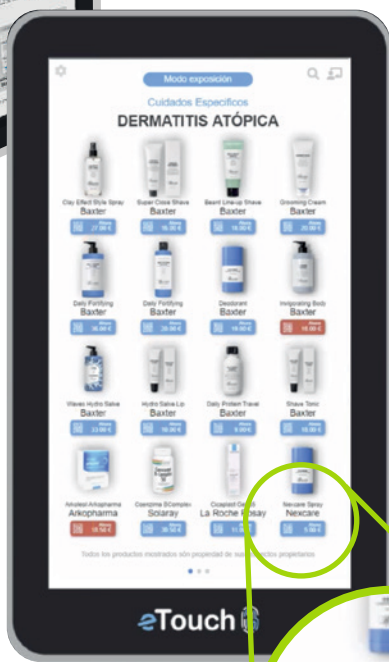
Modo exposición

Cuidados Específicos

DERMATITIS ATÓPICA

Clay Effect Style Spray
Baxter
27,99 €

Super Close Shave
Baxter
16,00 €

Beard Line-up Shave
Baxter
19,00 €

Grooming Cream
Baxter
26,00 €

Daily Fortifying
Baxter
34,00 €

Daily Fortifying
Baxter
28,00 €

Deodorant
Baxter
18,00 €

Invigorating Body
Baxter
18,00 €

Waves Hydro Salve
Baxter
23,00 €

Hydro Salve Lip
Baxter
10,00 €

Daily Protein Travel
Baxter
9,00 €

Shave Tonic
Baxter
16,00 €

Arkopharma
18,50 €

Solaray
30,50 €

Cicaplast
La Roche Posay
11,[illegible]

Nexcare Spray
Nexcare
5,90 €

Todos los productos mostrados son propiedad de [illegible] propietarios

eTouch